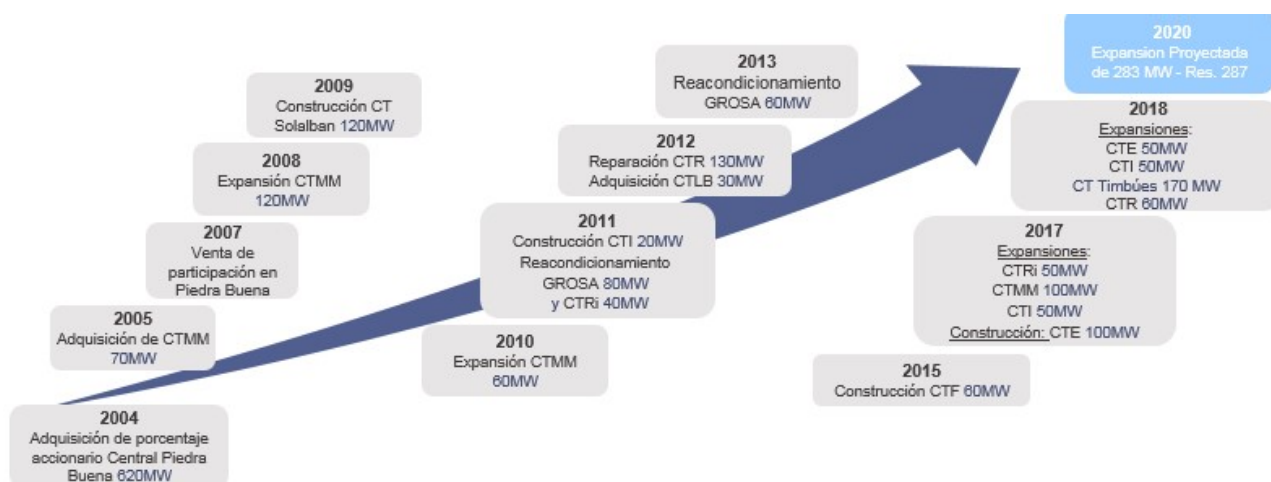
2004
Adquisición de porcentaje accionario Central Piedra Buena 620MW

2005
Adquisición de CTMM 70MW

2007
Venta de participación en Piedra Buena

2008
Expansión CTMM 120MW

2009
Construcción CT Solalban 120MW

2010
Expansión CTMM 60MW

2011
Construcción CTI 20MW
Reacondicionamiento GROSA 80MW y CTRi 40MW

2012
Reparación CTR 130MW
Adquisición CTLB 30MW

2013
Reacondicionamiento GROSA 60MW

2015
Construcción CTF 60MW

2017
Expansiones:
CTRi 50MW
CTMM 100MW
CTI 50MW
Construcción: CTE 100MW

2018
Expansiones:
CTE 50MW
CTI 50MW
CT Timbúes 170 MW
CTR 60MW

2020
Expansion Proyectada de 283 MW - Res. 287